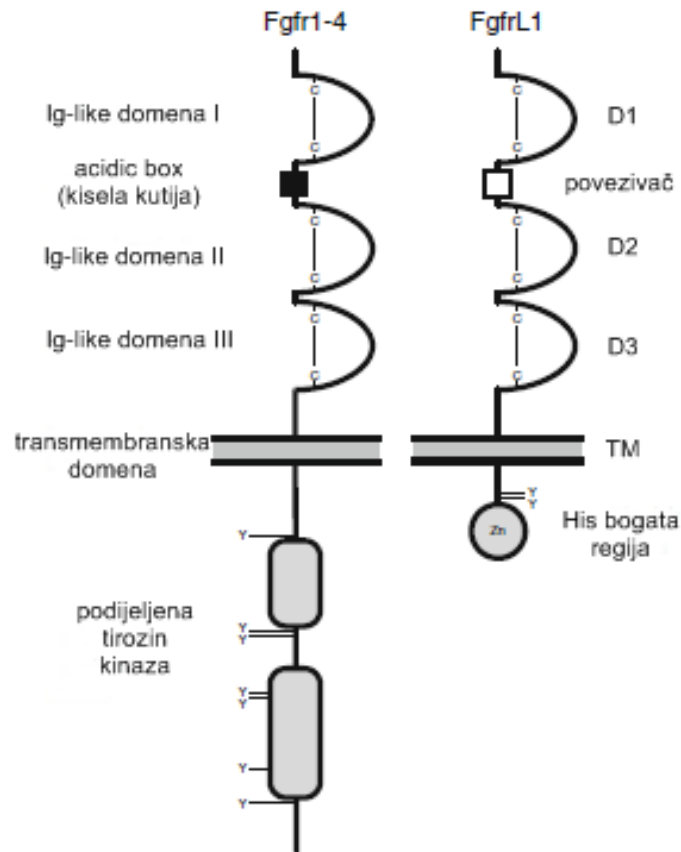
Fgfr1-4

FgfrL1

Ig-like domena I

c

c

D1

c

c

acidic box (kisela kutija)

povezivač

Ig-like domena II

c

c

D2

c

c

Ig-like domena III

c

c

D3

c

c

transmembranska domena

TM

Y

Y

Zn

His bogata regija

Y

podijeljena tirozin kinaza

Y

Y

Y

Y

Y

Y